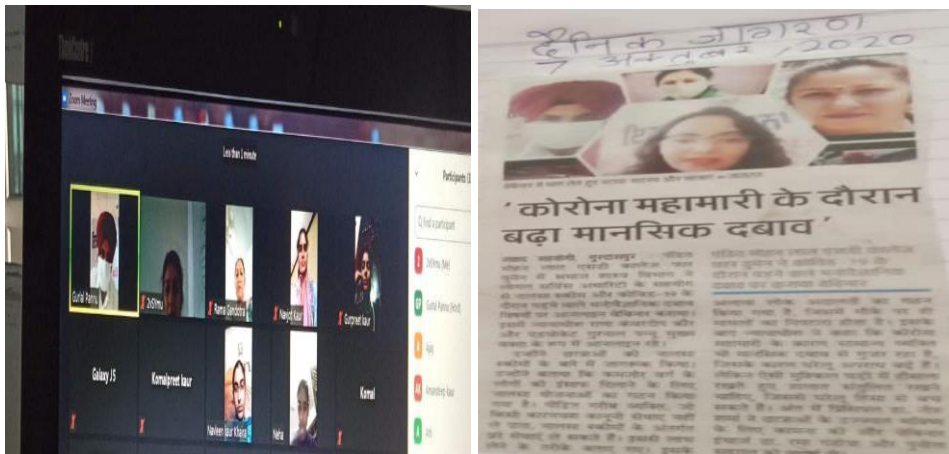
Zoom Meeting

Less than 1 minute

Gurlal Pannu

Dr.Shinu

Rama Gandotra

Navjot Kaur

Gurpreet Kaur

Galaxy J5

Komalpreet kaur

Naveen Kaur Khaira

Neha

Komal

Participants

Find a participant

DrShinu (Me)

Gurlal Pannu (Host)

Ajay

Amandeep Kaur

Ash

दैनिक जागरण
अक्टूबर, 2020

'कोरोना महामारी के दौरान बढ़ा मानसिक दबाव'

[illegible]